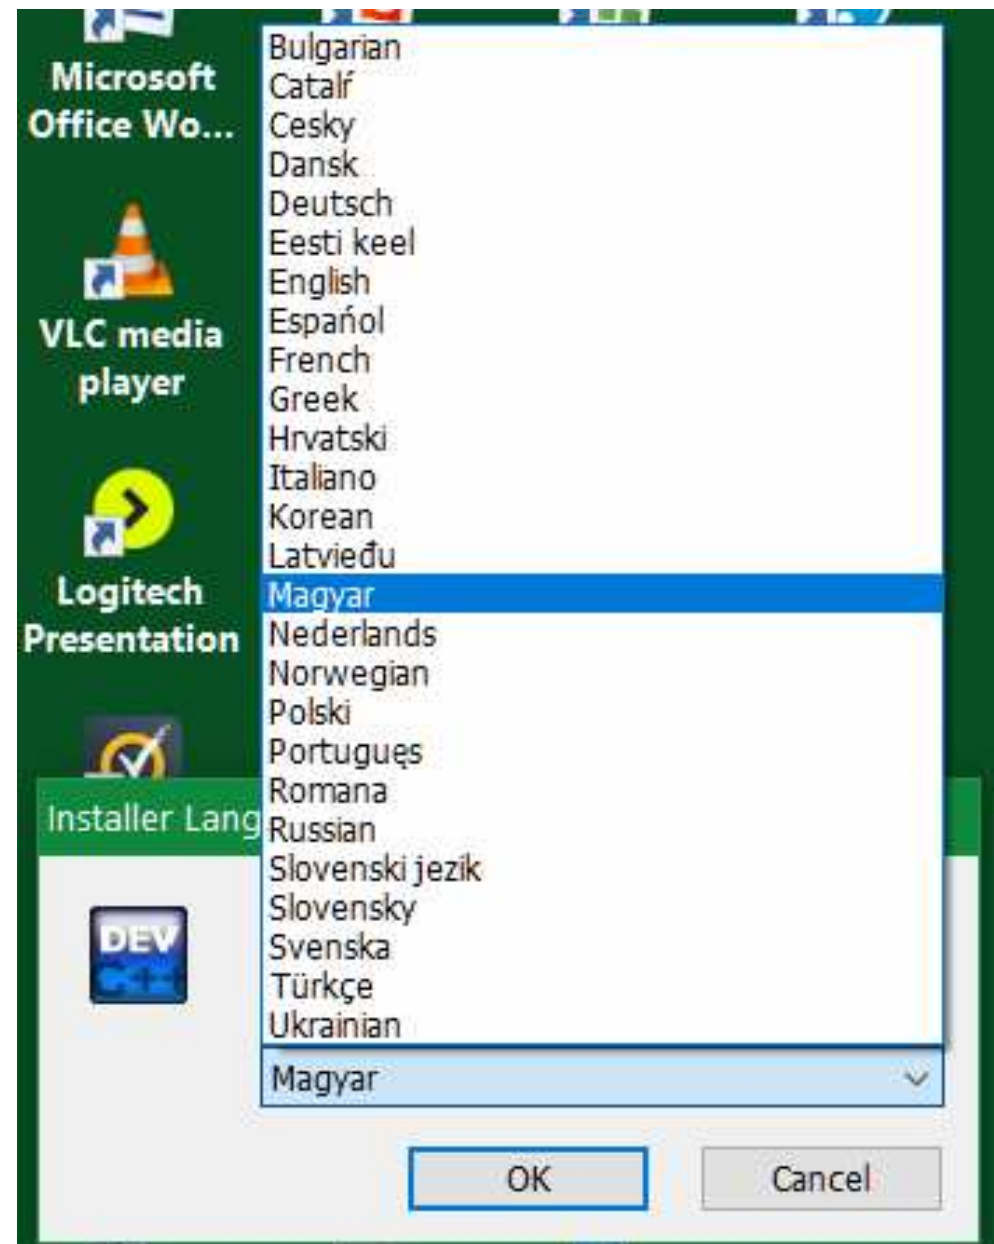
Microsoft Office Wo...

VLC media player

Logitech Presentation

Installer Lang

DEV C++

Bulgarian
Catalí
Cesky
Dansk
Deutsch
Eesti keel
English
Español
French
Greek
Hrvatski
Italiano
Korean
Latviešu
Magyar
Nederlands
Norwegian
Polski
Portuguęs
Romana
Russian
Slovenski jezik
Slovensky
Svenska
Türkçe
Ukrainian

Magyar

OK

Cancel